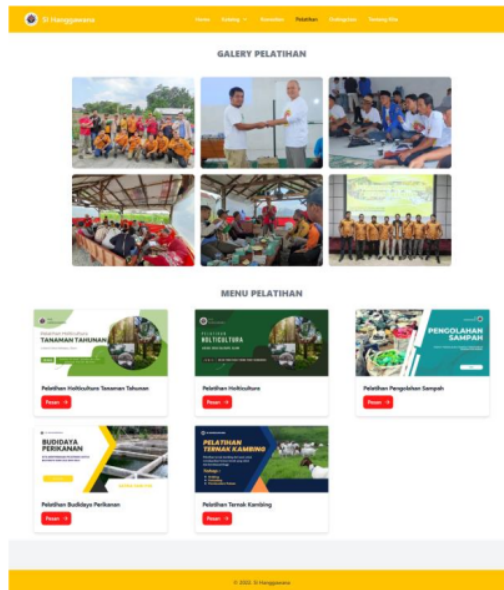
Si Hanggawana

Home Katalog Kemitraan Pelatihan Testimoni Tentang Kita

GALERY PELATIHAN

MENU PELATIHAN

TANAMAN TAHUNAN

Pelatihan Holtikultura Tanaman Tahunan

Pesan

PELATIHAN HOLTICULTURA

Pelatihan Holtikultura

Pesan

PENGOLAHAN SAMPAH

Pelatihan Pengolahan Sampah

Pesan

BUDIDAYA PERIKANAN

Pelatihan Budidaya Perikanan

Pesan

PELATIHAN TERNAK KAMBING

Pelatihan Ternak Kambing

Pesan

© 2022. Si Hanggawana